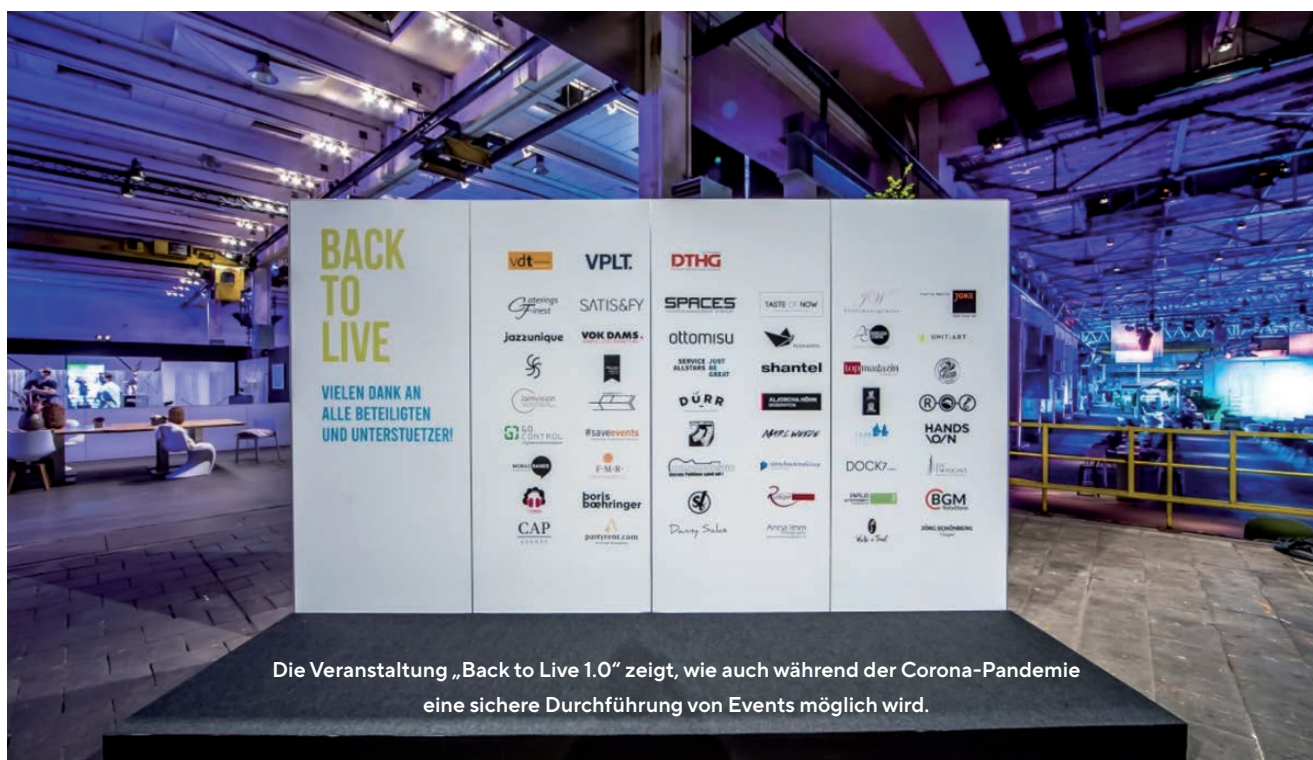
BACK TO LIVE

VIELEN DANK AN ALLE BETEILIGTEN UND UNTERSTUETZER!

vdt

VPLT.

Caterings Finest

SATIS&FY

jazzunique

VOK DAMS.

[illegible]

#saveevents

GO CONTROL

F·M·R·

boris boehringer

CAP

partyrent.com

DTHG

SPACES

TASTE OF NOW

ottomisu

SERVICE ALLSTARS JUST BE GREAT

shantel

DÜRR

MARC WENDE

Danny Saba

Anna Imm

topmagazin

®©©

HANDS ON

DOCK7

BGM

JÖRG SCHÖNBURG

Die Veranstaltung „Back to Live 1.0" zeigt, wie auch während der Corona-Pandemie eine sichere Durchführung von Events möglich wird.